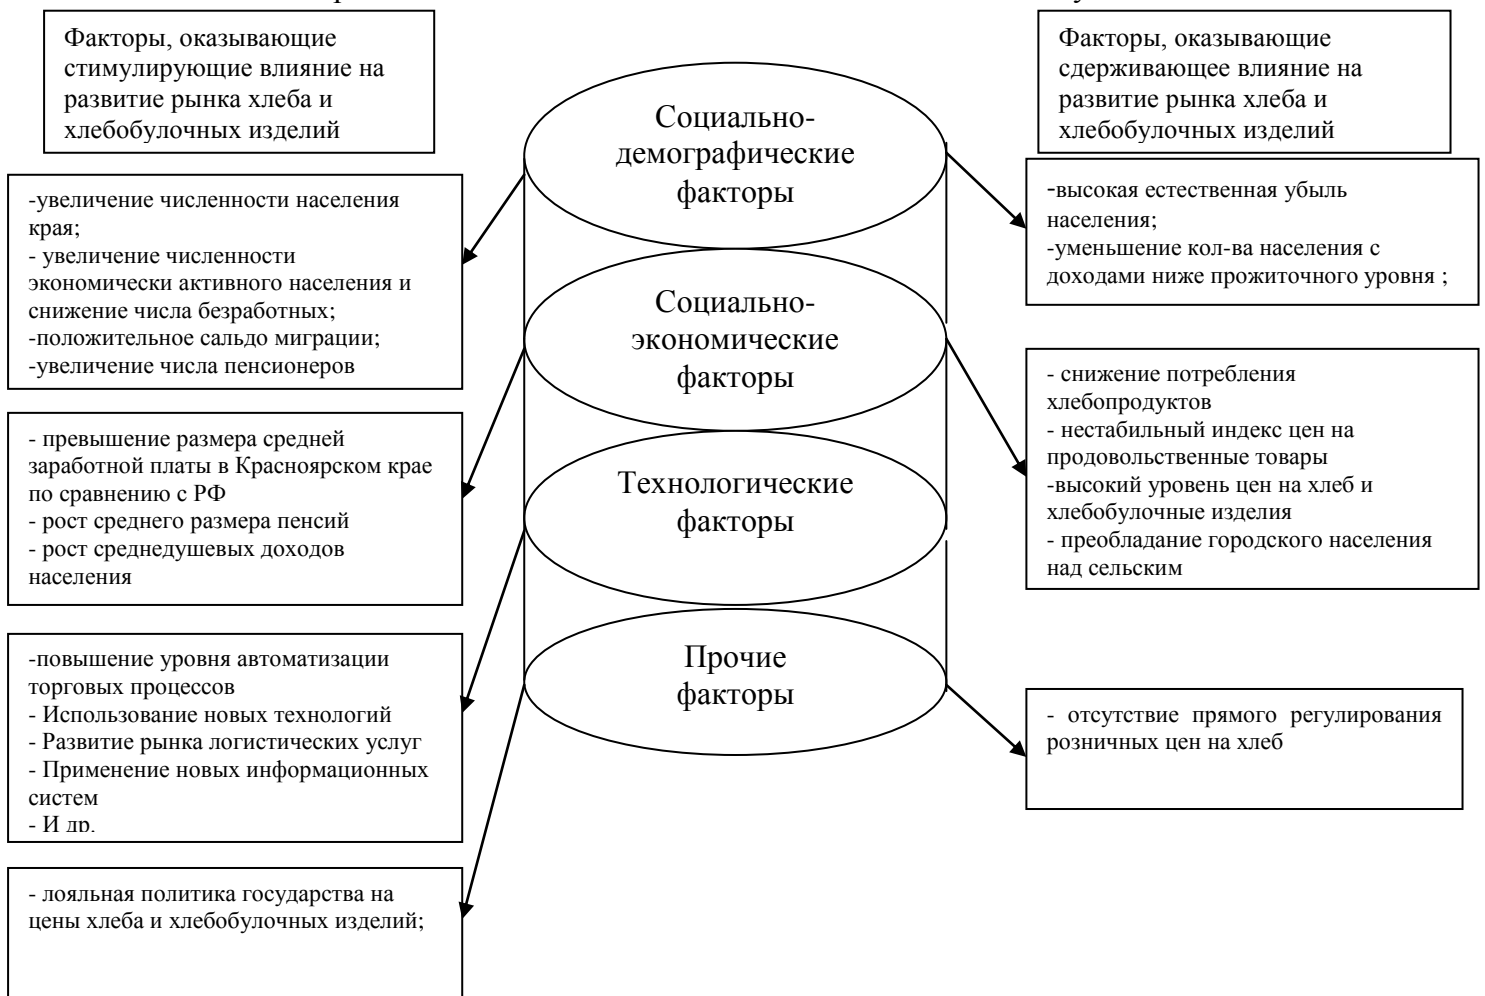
Факторы, оказывающие стимулирующие влияние на развитие рынка хлеба и хлебобулочных изделий

Социально-демографические факторы

Факторы, оказывающие сдерживающее влияние на развитие рынка хлеба и хлебобулочных изделий

-увеличение численности населения края;
- увеличение численности экономически активного населения и снижение числа безработных;
-положительное сальдо миграции;
-увеличение числа пенсионеров

-высокая естественная убыль населения;
-уменьшение кол-ва населения с доходами ниже прожиточного уровня ;

Социально-экономические факторы

- превышение размера средней заработной платы в Красноярском крае по сравнению с РФ
- рост среднего размера пенсий
- рост среднедушевых доходов населения

- снижение потребления хлебопродуктов
- нестабильный индекс цен на продовольственные товары
-высокий уровень цен на хлеб и хлебобулочные изделия
- преобладание городского населения над сельским

Технологические факторы

-повышение уровня автоматизации торговых процессов
- Использование новых технологий
- Развитие рынка логистических услуг
- Применение новых информационных систем
- И др.

Прочие факторы

- отсутствие прямого регулирования розничных цен на хлеб

- лояльная политика государства на цены хлеба и хлебобулочных изделий;